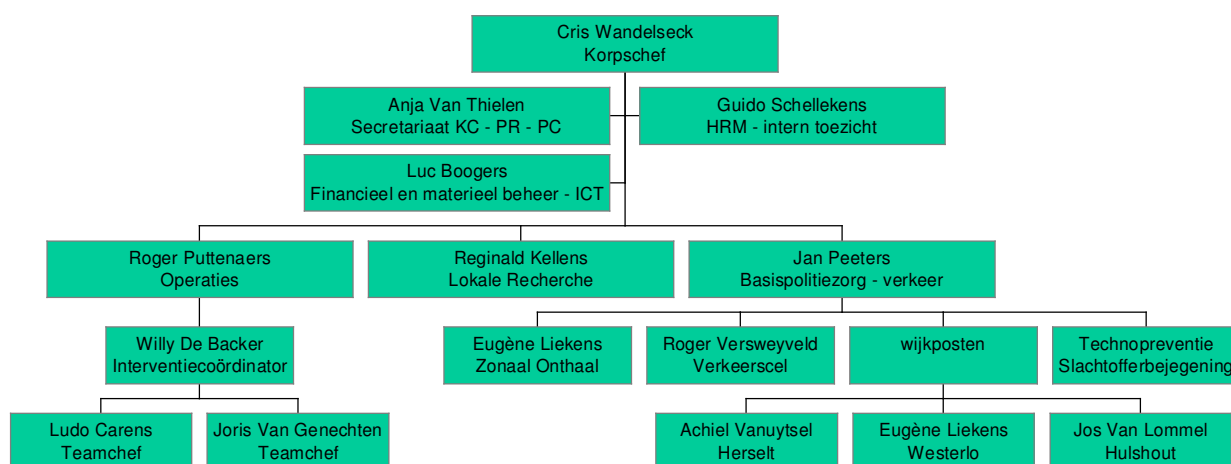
Cris Wandelseck
Korpschef

Anja Van Thielen
Secretariaat KC - PR - PC

Guido Schellekens
HRM - intern toezicht

Luc Boogers
Financieel en materieel beheer - ICT

Roger Puttenaers
Operaties

Reginald Kellens
Lokale Recherche

Jan Peeters
Basispolitiezorg - verkeer

Willy De Backer
Interventiecoördinator

Eugène Liekens
Zonaal Onthaal

Roger Versweyveld
Verkeerscel

wijkposten

Technopreventie
Slachtofferbejegening

Ludo Carens
Teamchef

Joris Van Genechten
Teamchef

Achiel Vanuytsel
Herselt

Eugène Liekens
Westerlo

Jos Van Lommel
Hulshout